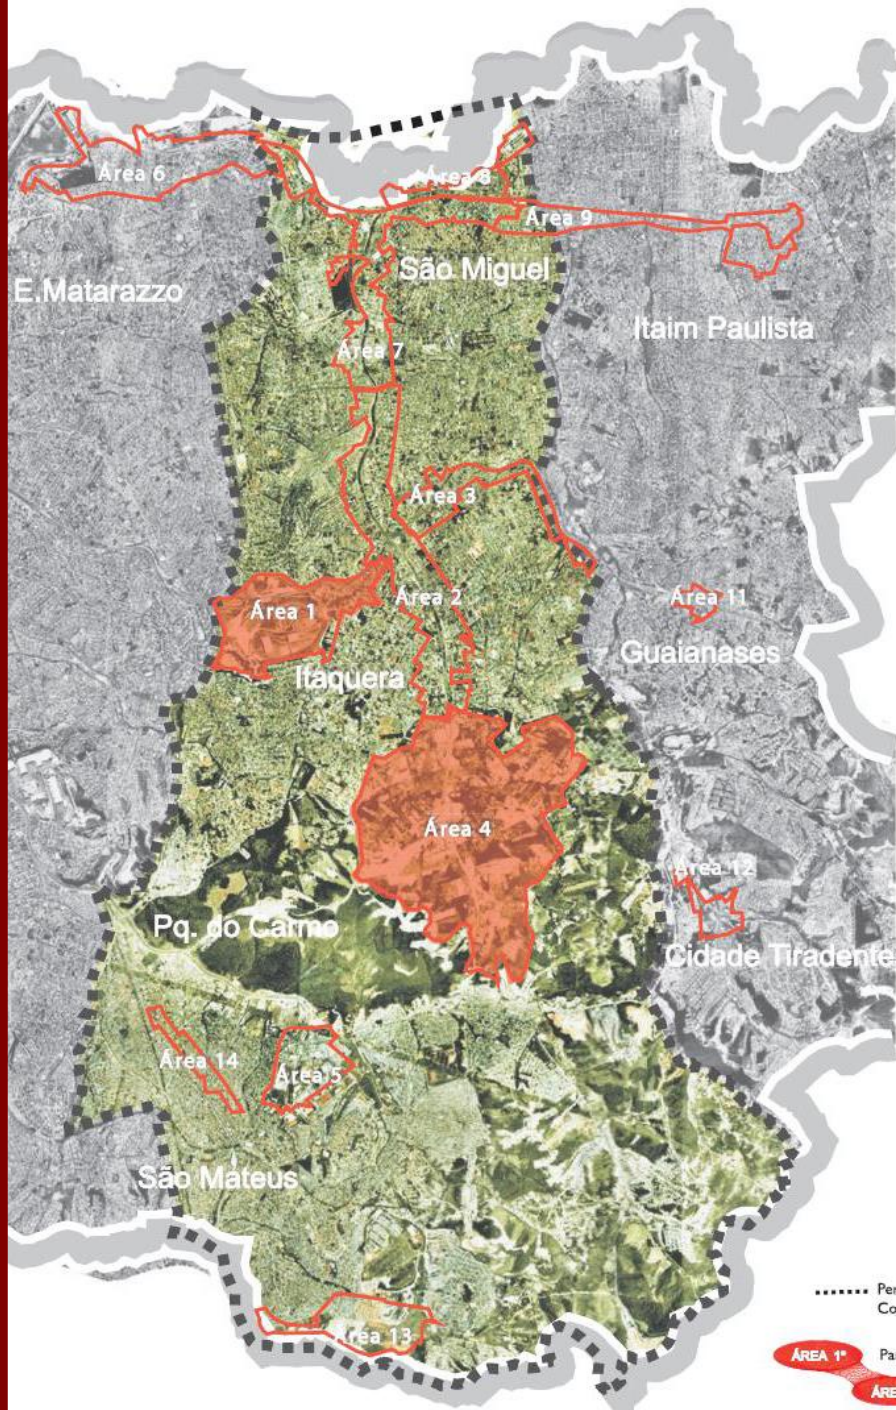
Área 6
Área 8
Área 9
São Miguel
E.Matarazzo
Itaim Paulista
Área 7
Área 3
Área 1
Área 2
Área 11
Guaianases
Itaquera
Área 4
Área 12
Pq. do Carmo
Cidade Tiradente
Área 14
Área 5
São Mateus
Área 13
Per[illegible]
Co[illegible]
ÁREA 1*
Pa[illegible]
ÁRE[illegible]